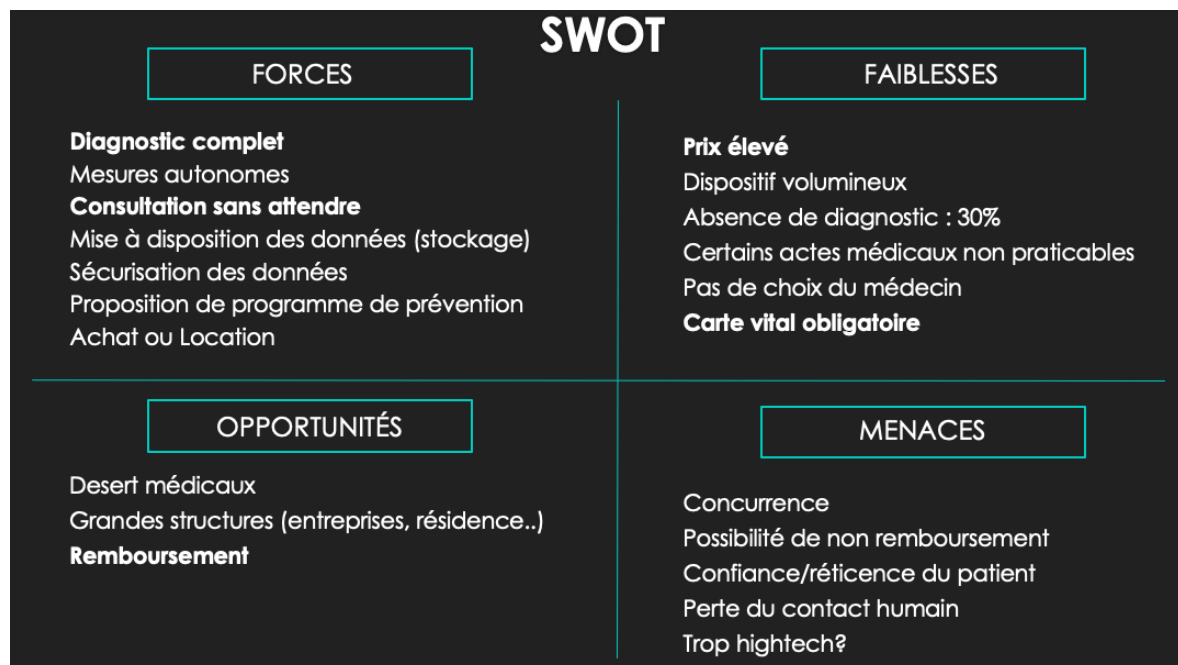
SWOT

FORCES

Diagnostic complet
Mesures autonomes
Consultation sans attendre
Mise à disposition des données (stockage)
Sécurisation des données
Proposition de programme de prévention
Achat ou Location

FAIBLESSES

Prix élevé
Dispositif volumineux
Absence de diagnostic : 30%
Certains actes médicaux non praticables
Pas de choix du médecin
Carte vital obligatoire

OPPORTUNITÉS

Desert médicaux
Grandes structures (entreprises, résidence..)
Remboursement

MENACES

Concurrence
Possibilité de non remboursement
Confiance/réticence du patient
Perte du contact humain
Trop hightech?